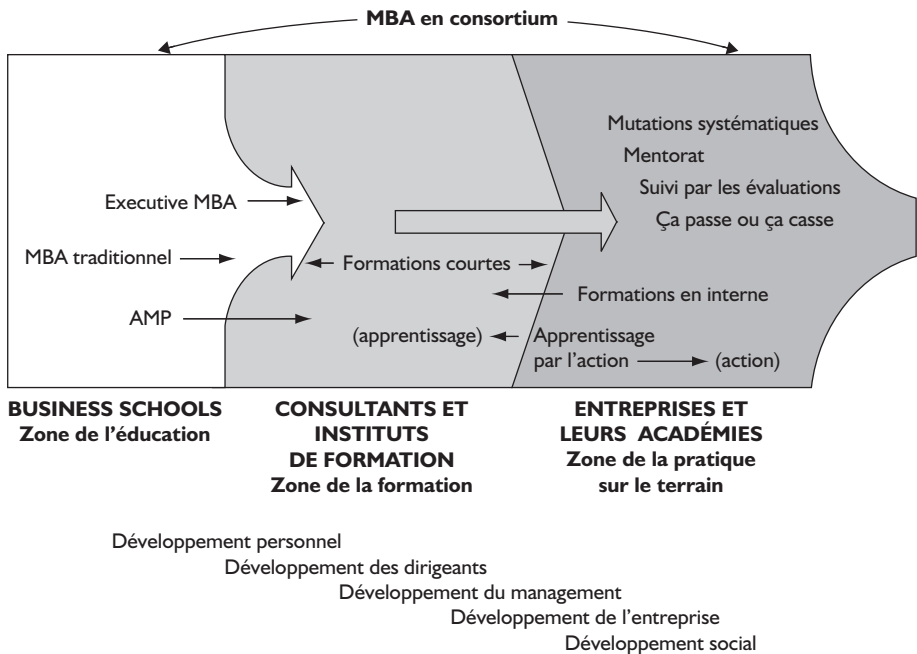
MBA en consortium

Mutations systématiques
Mentorat
Suivi par les évaluations
Ça passe ou ça casse

Executive MBA
MBA traditionnel
AMP

Formations courtes
Formations en interne
(apprentissage)
Apprentissage par l'action
(action)

BUSINESS SCHOOLS
Zone de l'éducation

CONSULTANTS ET INSTITUTS DE FORMATION
Zone de la formation

ENTREPRISES ET LEURS ACADÉMIES
Zone de la pratique sur le terrain

Développement personnel
Développement des dirigeants
Développement du management
Développement de l'entreprise
Développement social